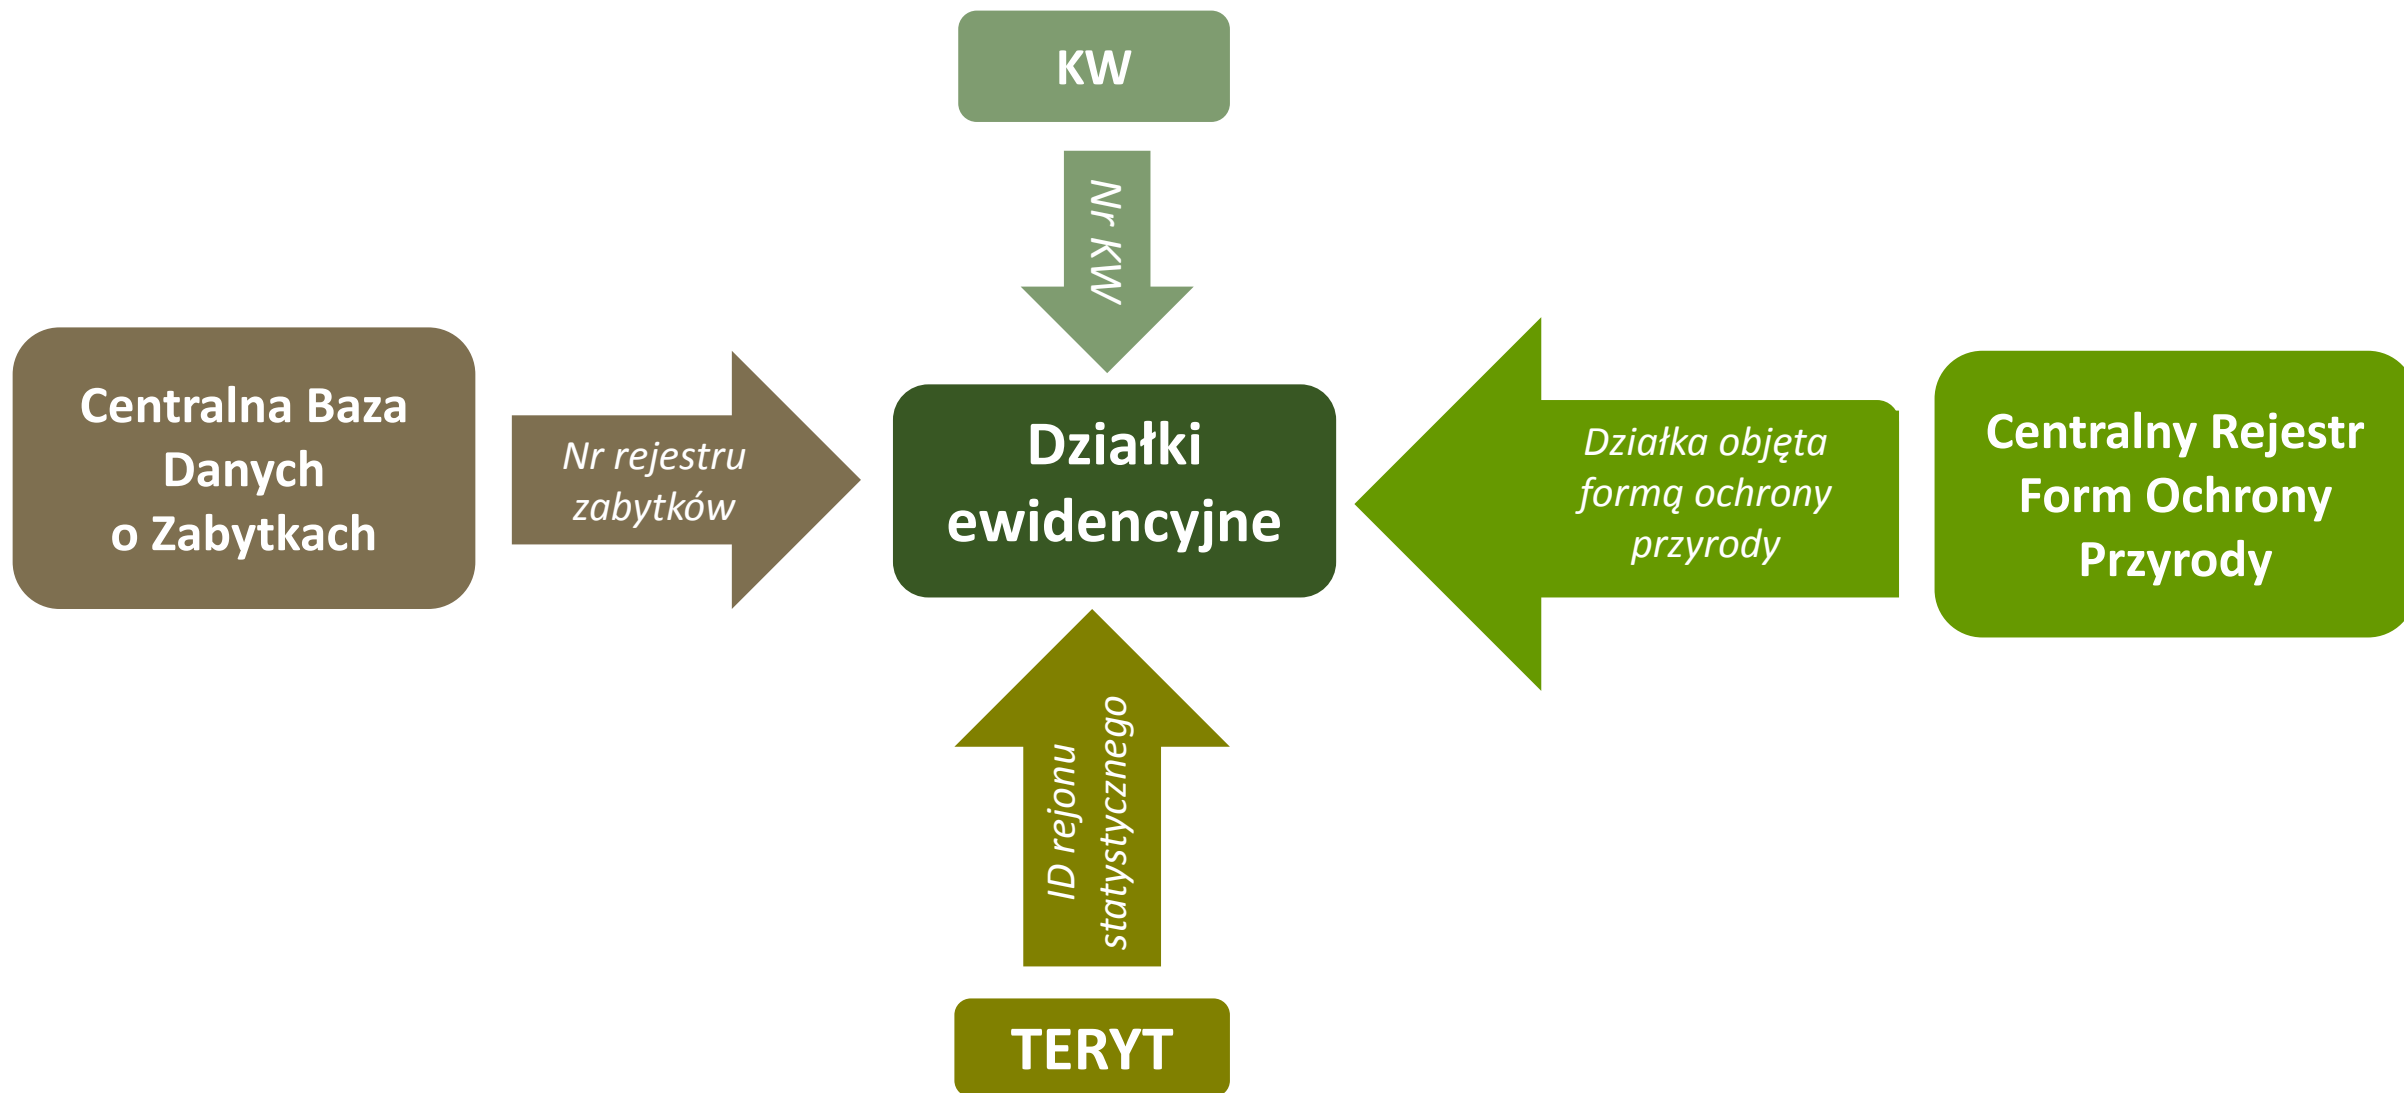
KW

Nr KW

Centralna Baza Danych o Zabytkach

Nr rejestru zabytków

Działki ewidencyjne

Działka objęta formą ochrony przyrody

Centralny Rejestr Form Ochrony Przyrody

ID rejonu statystycznego

TERYT